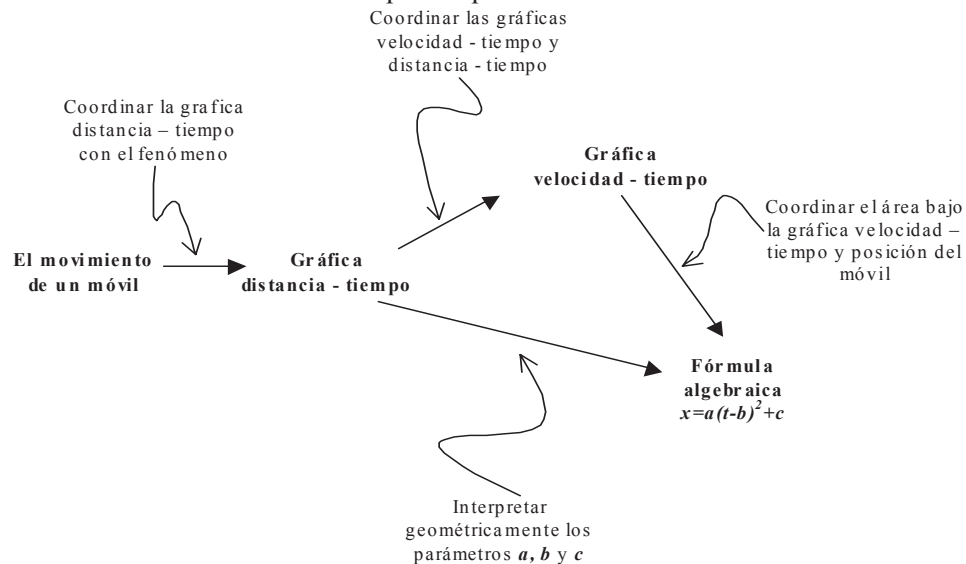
Coordinar las gráficas velocidad - tiempo y distancia - tiempo

Coordinar la grafica distancia – tiempo con el fenómeno

Gráfica velocidad - tiempo

Coordinar el área bajo la gráfica velocidad – tiempo y posición del móvil

El movimiento de un móvil

Gráfica distancia - tiempo

Fórmula algebraica $x=a(t-b)^2+c$

Interpretar geométricamente los parámetros $a$, $b$ y $c$